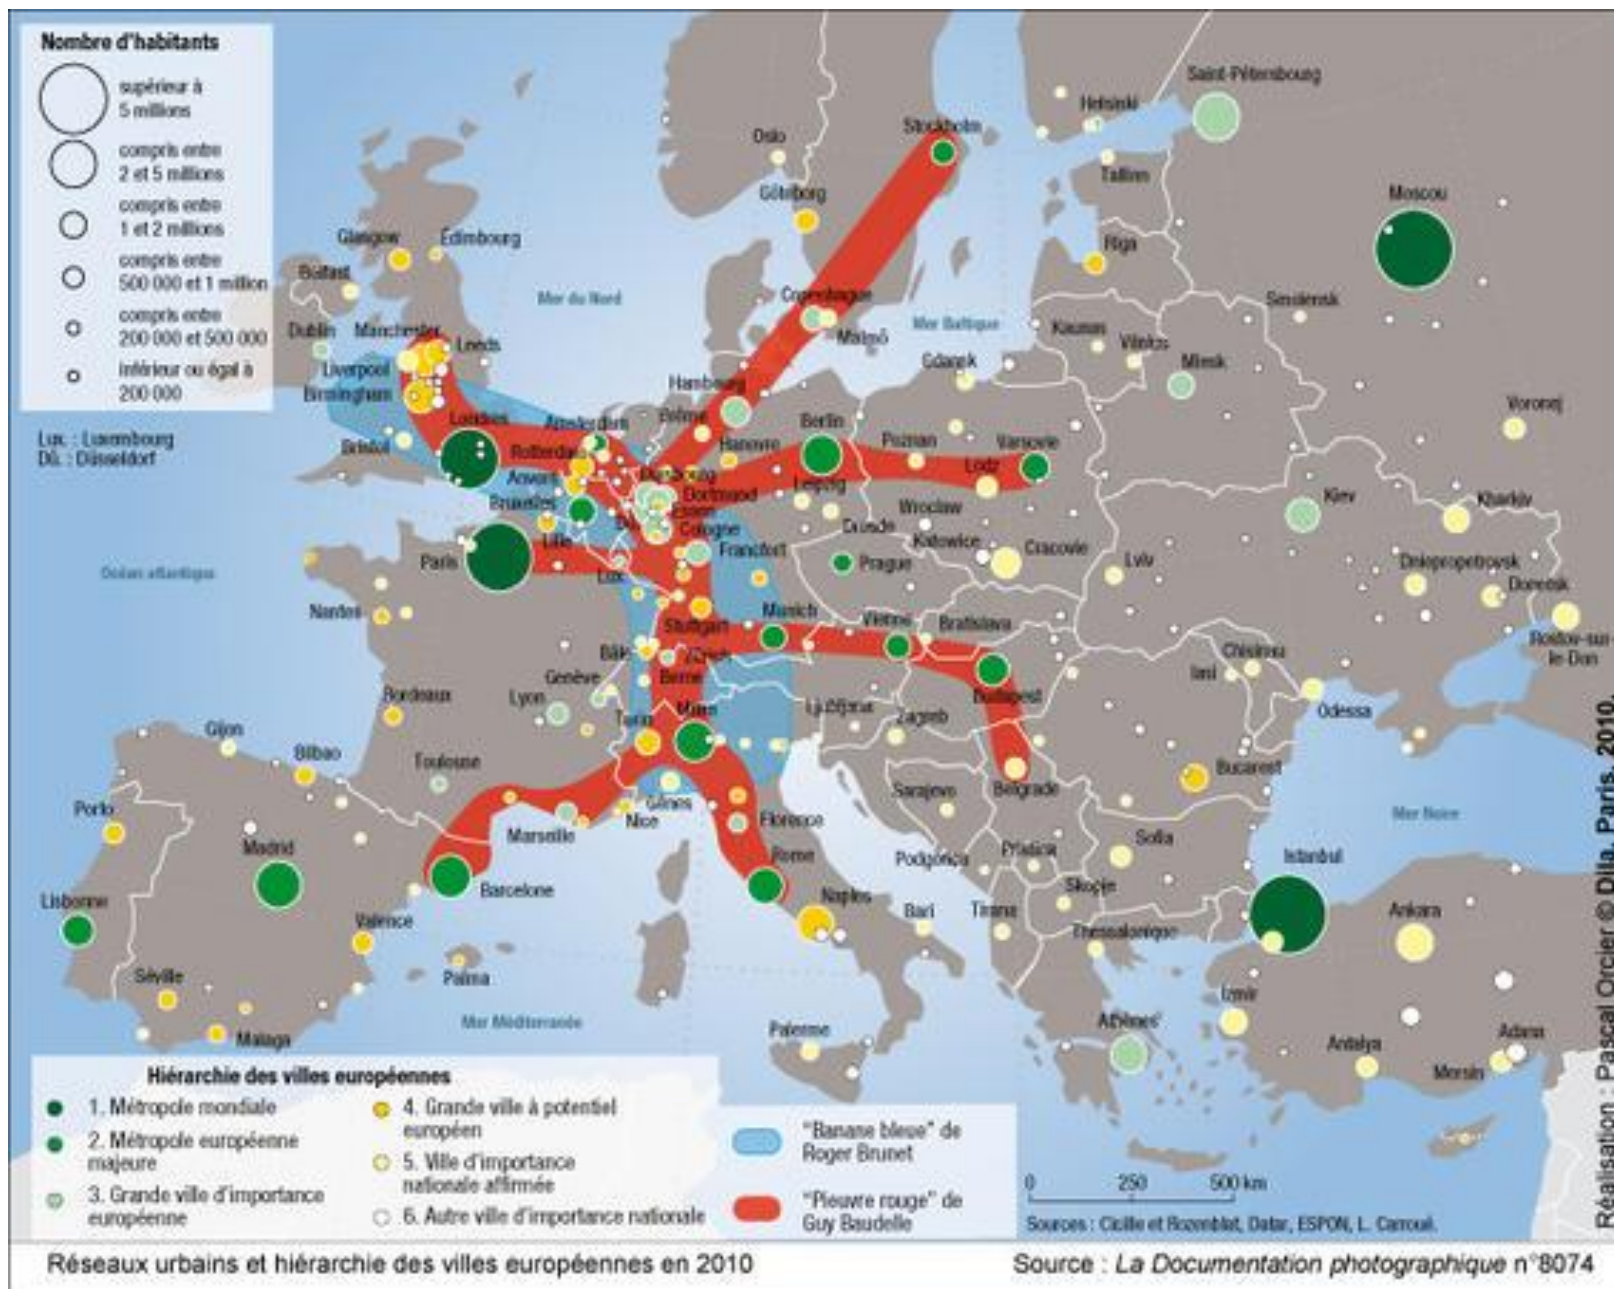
Nombre d'habitants
supérieur à 5 millions
compris entre 2 et 5 millions
compris entre 1 et 2 millions
compris entre 500 000 et 1 million
compris entre 200 000 et 500 000
inférieur ou égal à 200 000

Lux. : Luxembourg
Dü. : Düsseldorf

Saint-Pétersbourg
Helsinki
Oslo
Stockholm
Tallinn
Moscou
Göteborg
Glasgow
Édimbourg
Riga
Belfast
Mer du Nord
Copenhague
Smolensk
Dublin
Manchester
Malmö
Mer Baltique
Kaunas
Vilnius
Leeds
Liverpool
Gdansk
Minsk
Birmingham
Hambourg
Brême
Voronej
Amsterdam
Berlin
Poznan
Varsovie
Bristol
Londres
Rotterdam
Hanovre
Anvers
Duisbourg
Dortmund
Lodz
Bruxelles
Essen
Leipzig
Kiev
Kharkiv
Dü.
Wroclaw
Cologne
Dresde
Lille
Katowice
Cracovie
Paris
Francfort
Océan atlantique
Prague
Lviv
Dniepropetrovsk
Donetsk
Lux.
Nantes
Munich
Stuttgart
Vienne
Bratislava
Rostov-sur-le-Don
Bâle
Zurich
Chisinau
Genève
Berne
Iasi
Budapest
Bordeaux
Lyon
Odessa
Ljubljana
Zagreb
Turin
Milan
Gijon
Bilbao
Toulouse
Bucarest
Belgrade
Sarajevo
Gênes
Nice
Mer Noire
Porto
Marseille
Florence
Madrid
Sofia
Podgorica
Pristina
Rome
Istanbul
Barcelone
Skopje
Lisbonne
Naples
Bari
Tirana
Ankara
Valence
Thessalonique
Palma
Séville
Izmir
Mer Méditerranée
Malaga
Athènes
Palerme
Antalya
Adana
Mersin

Hiérarchie des villes européennes
1. Métropole mondiale
2. Métropole européenne majeure
3. Grande ville d'importance européenne
4. Grande ville à potentiel européen
5. Ville d'importance nationale affirmée
6. Autre ville d'importance nationale
"Banane bleue" de Roger Brunet
"Pieuvre rouge" de Guy Baudelle
0 250 500 km
Sources : Cicille et Rozenblat, Datar, ESPON, L. Carroué.
Réalisation : Pascal Orcier © Dila, Paris, 2010.

Réseaux urbains et hiérarchie des villes européennes en 2010
Source : La Documentation photographique n°8074